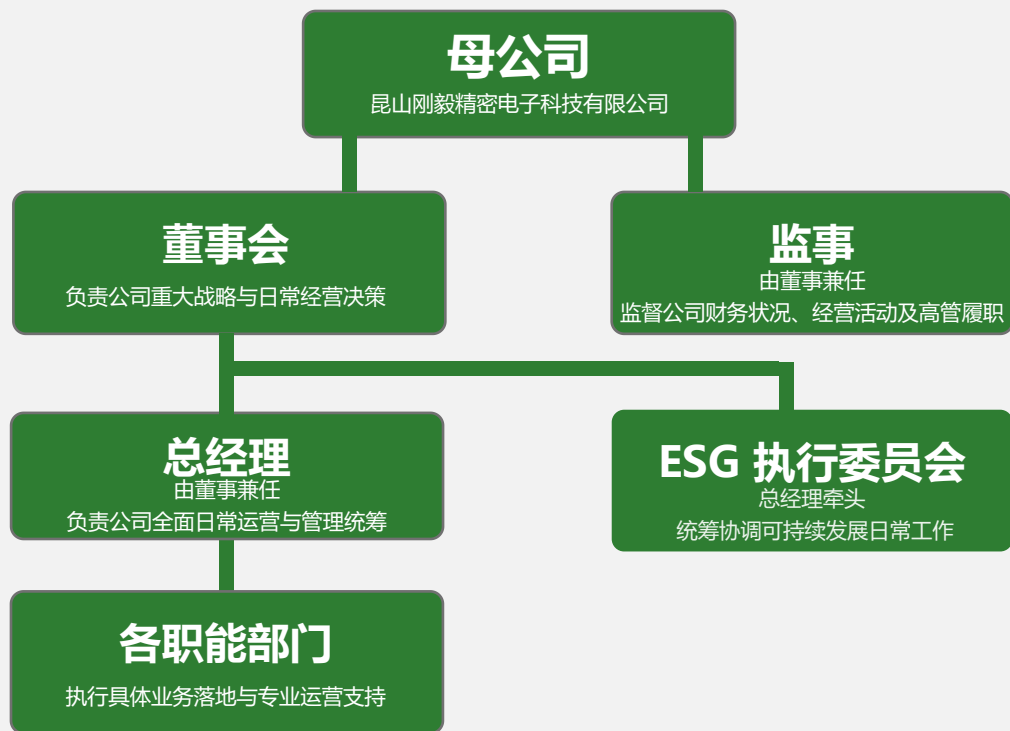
母公司
昆山刚毅精密电子科技有限公司

董事会
负责公司重大战略与日常经营决策

监事
由董事兼任
监督公司财务状况、经营活动及高管履职

总经理
由董事兼任
负责公司全面日常运营与管理统筹

ESG 执行委员会
总经理牵头
统筹协调可持续发展日常工作

各职能部门
执行具体业务落地与专业运营支持